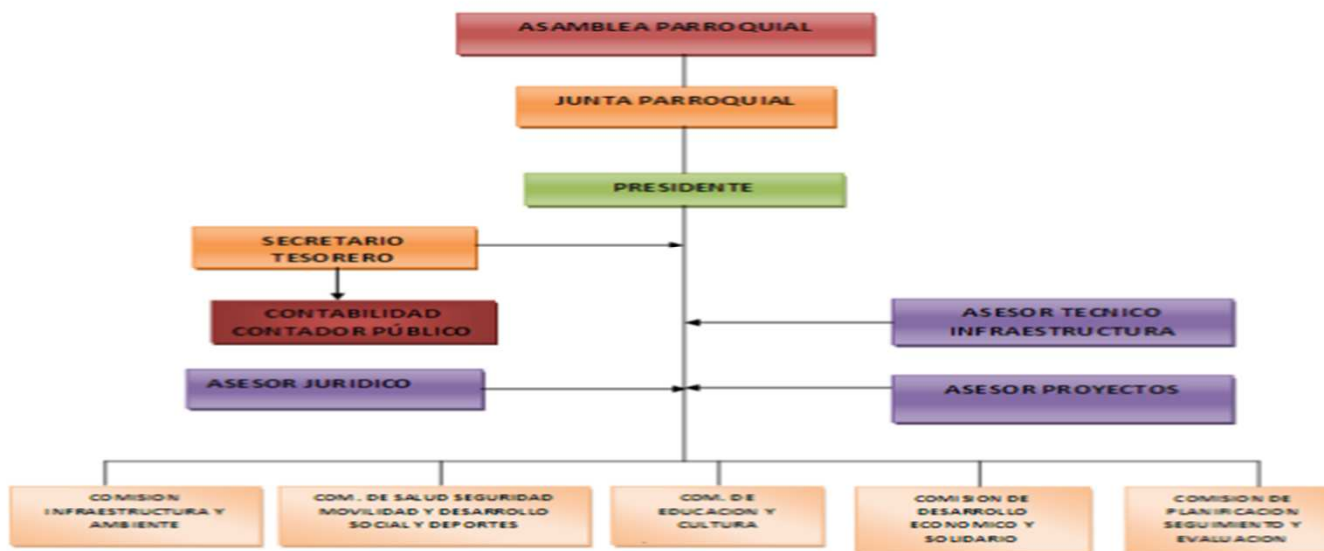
ASAMBLEA PARROQUIAL

JUNTA PARROQUIAL

PRESIDENTE

SECRETARIO TESORERO

CONTABILIDAD CONTADOR PÚBLICO

ASESOR TECNICO INFRAESTRUCTURA

ASESOR JURIDICO

ASESOR PROYECTOS

COMISION INFRAESTRUCTURA Y AMBIENTE

COM. DE SALUD SEGURIDAD MOVILIDAD Y DESARROLLO SOCIAL Y DEPORTES

COM. DE EDUCACION Y CULTURA

COMISION DE DESARROLLO ECONOMICO Y SOLIDARIO

COMISION DE PLANIFICACION SEGUIMIENTO Y EVALUACION